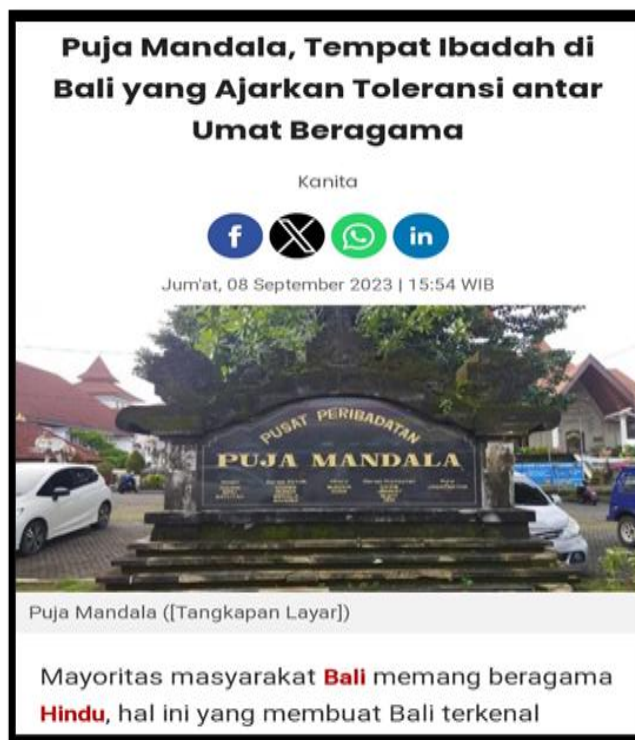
Puja Mandala, Tempat Ibadah di Bali yang Ajarkan Toleransi antar Umat Beragama

Kanita

f in

Jum'at, 08 September 2023 | 15:54 WIB

PUSAT PERIBADATAN
PUJA MANDALA

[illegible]

Puja Mandala ([Tangkapan Layar])

Mayoritas masyarakat Bali memang beragama Hindu, hal ini yang membuat Bali terkenal